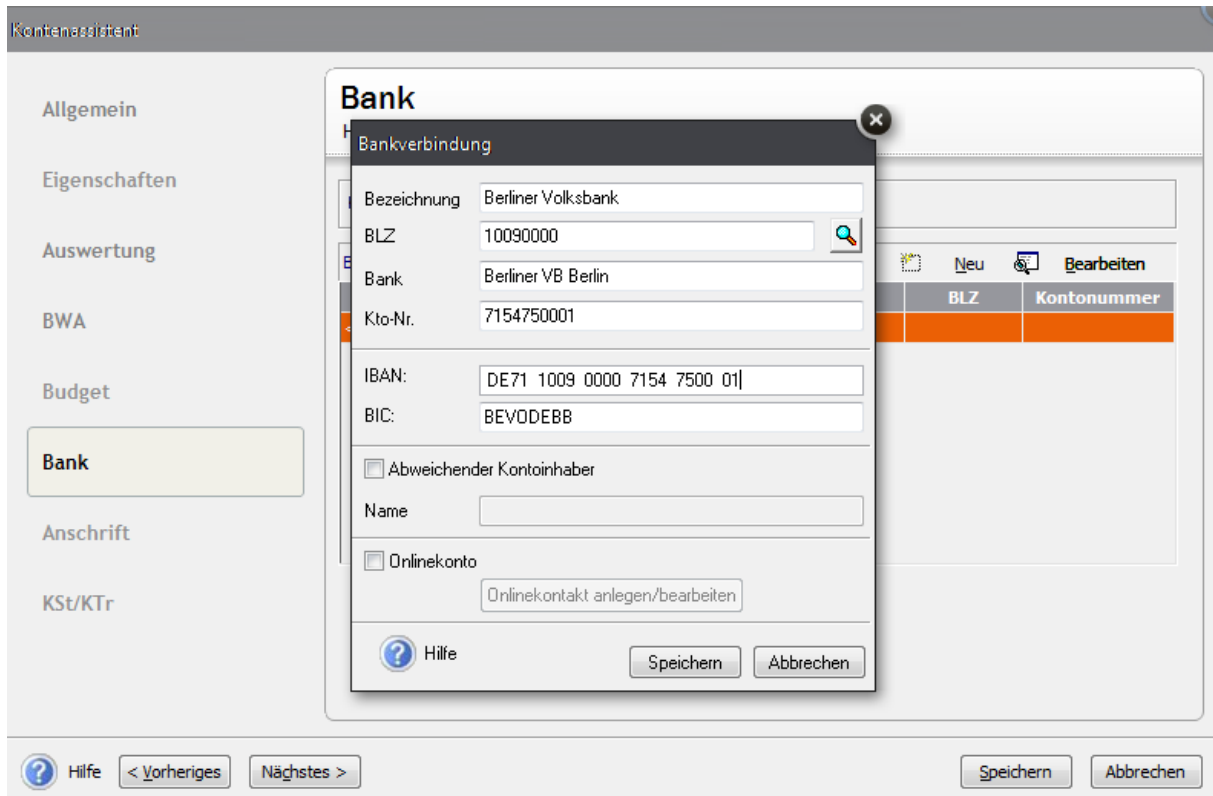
Kontenassistent

Allgemein

Eigenschaften

Auswertung

BWA

Budget

Bank

Anschrift

KSt/KTr

Bank

H

Bankverbindung

Bezeichnung Berliner Volksbank

BLZ 10090000

Bank Berliner VB Berlin

Kto-Nr. 7154750001

IBAN: DE71 1009 0000 7154 7500 01

BIC: BEVODEBB

Abweichender Kontoinhaber

Name

Onlinekonto

Onlinekontakt anlegen/bearbeiten

Hilfe

Speichern Abbrechen

Neu Bearbeiten

| BLZ | Kontonummer |
|---|---|
| | |

Hilfe < Vorheriges Nächstes >

Speichern Abbrechen